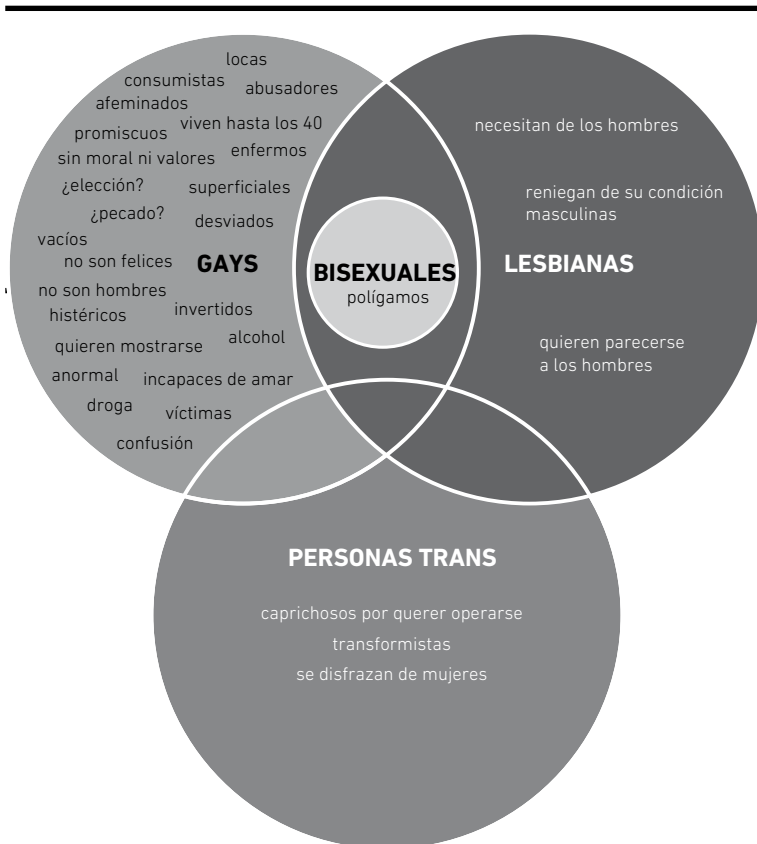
locas
consumistas
abusadores
afeminados
promiscuos
viven hasta los 40
sin moral ni valores
enfermos
¿elección?
superficiales
¿pecado?
desviados
vacíos
no son felices
GAYS
no son hombres
invertidos
histéricos
alcohol
quieren mostrarse
anormal
incapaces de amar
droga
víctimas
confusión

BISEXUALES
polígamos

necesitan de los hombres
reniegan de su condición masculinas
LESBIANAS
quieren parecerse a los hombres

PERSONAS TRANS
caprichosos por querer operarse
transformistas
se disfrazan de mujeres